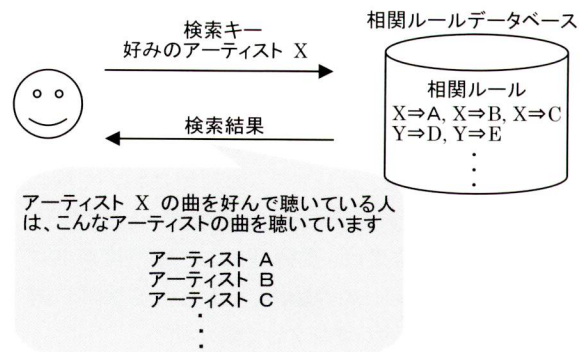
検索キー
好みのアーティスト X

相関ルールデータベース

相関ルール
$X \Rightarrow A$, $X \Rightarrow B$, $X \Rightarrow C$
$Y \Rightarrow D$, $Y \Rightarrow E$
⋮

検索結果

アーティスト X の曲を好んで聴いている人は、こんなアーティストの曲を聴いています

アーティスト A
アーティスト B
アーティスト C
⋮